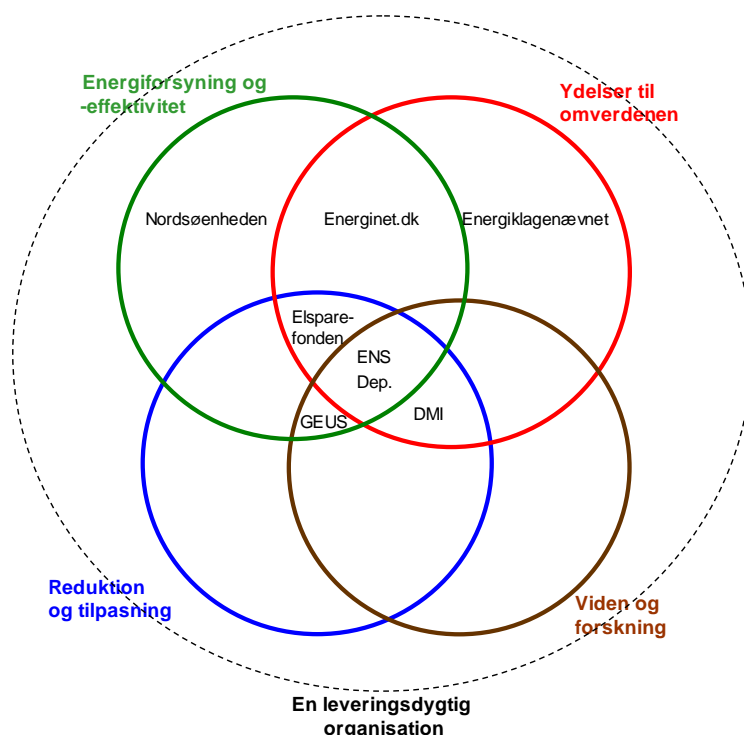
Energiforsyning og -effektivitet

Ydelser til omverdenen

Nordsøenheden

Energinet.dk

Energiklagenævnet

Elsparefonden

ENS Dep.

GEUS

DMI

Reduktion og tilpasning

Viden og forskning

En leveringsdygtig organisation